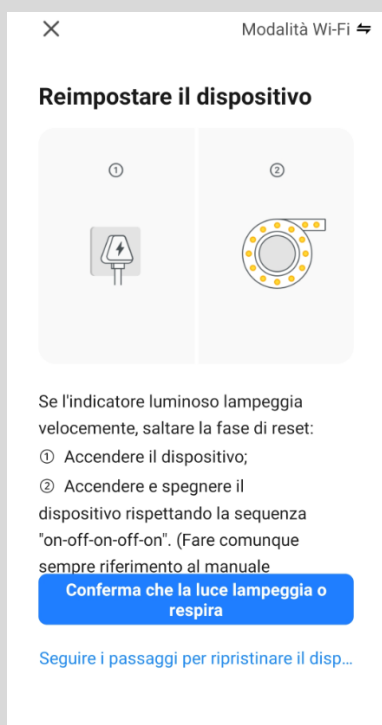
×

Modalità Wi-Fi ⇋

Reimpostare il dispositivo

①

②

Se l'indicatore luminoso lampeggia velocemente, saltare la fase di reset:
① Accendere il dispositivo;
② Accendere e spegnere il dispositivo rispettando la sequenza "on-off-on-off-on". (Fare comunque sempre riferimento al manuale

Conferma che la luce lampeggia o respira

Seguire i passaggi per ripristinare il disp...